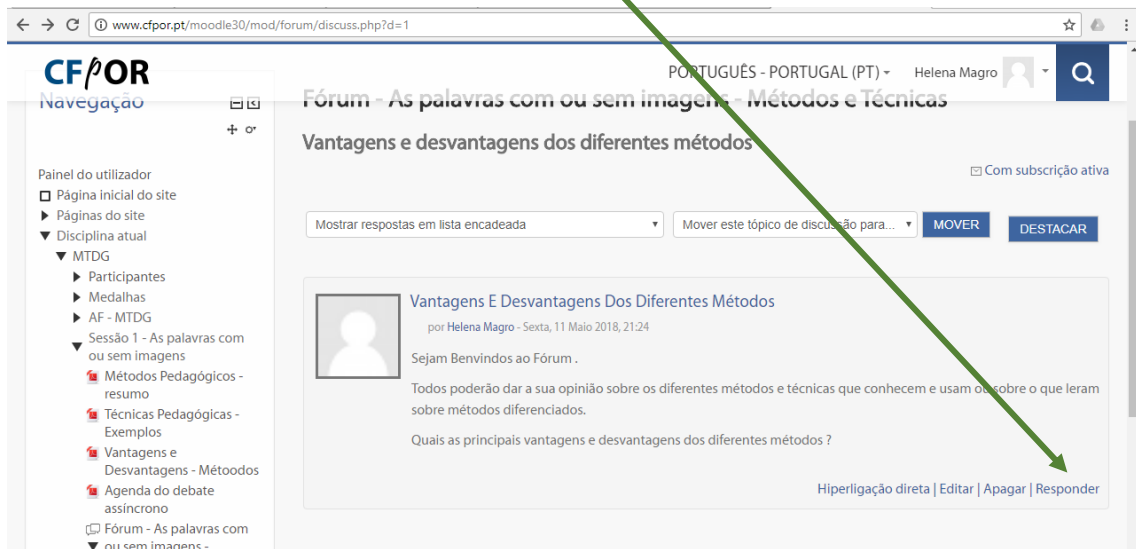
www.cfpor.pt/moodle30/mod/forum/discuss.php?d=1

CFPOR

PORTUGUÊS - PORTUGAL (PT) Helena Magro

Navegação

Fórum - As palavras com ou sem imagens - Métodos e Técnicas

Vantagens e desvantagens dos diferentes métodos

Com subscrição ativa

Painel do utilizador
Página inicial do site
Páginas do site
Disciplina atual
MTDG
Participantes
Medalhas
AF - MTDG
Sessão 1 - As palavras com ou sem imagens
Métodos Pedagógicos - resumo
Técnicas Pedagógicas - Exemplos
Vantagens e Desvantagens - Métoodos
Agenda do debate assíncrono
Fórum - As palavras com ou sem imagens -

Mostrar respostas em lista encadeada
Mover este tópico de discussão para...
MOVER
DESTACAR

Vantagens E Desvantagens Dos Diferentes Métodos
por Helena Magro - Sexta, 11 Maio 2018, 21:24

Sejam Benvindos ao Fórum .

Todos poderão dar a sua opinião sobre os diferentes métodos e técnicas que conhecem e usam ou sobre o que leram sobre métodos diferenciados.

Quais as principais vantagens e desvantagens dos diferentes métodos ?

Hiperligação direta | Editar | Apagar | Responder